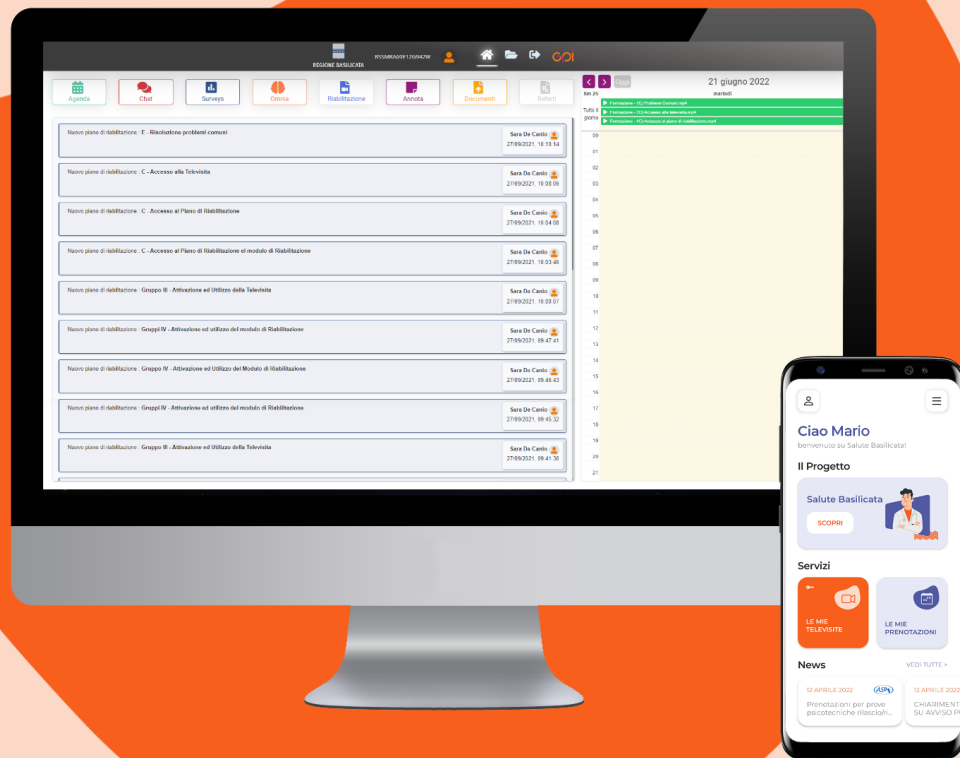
REGIONE BASILICATA
RSSMRA80H12G942W

Agenda
Chat
Surveys
Omnia
Riabilitazione
Annota
Documenti
Referti

Nuovo piano di riabilitazione : E - Risoluzione problemi comuni
Sara De Canio
27/09/2021, 10:10:14

Nuovo piano di riabilitazione : C - Accesso alla Televisita
Sara De Canio
27/09/2021, 10:08:06

Nuovo piano di riabilitazione : C - Accesso al Piano di Riabilitazione
Sara De Canio
27/09/2021, 10:04:08

Nuovo piano di riabilitazione : C - Accesso al Piano di Riabilitazione el modulo di Riabilitazione
Sara De Canio
27/09/2021, 10:03:46

Nuovo piano di riabilitazione : Gruppo III - Attivazione ed Utilizzo della Televisita
Sara De Canio
27/09/2021, 10:00:07

Nuovo piano di riabilitazione : Gruppi IV - Attivazione ed utilizzo del modulo di Riabilitazione
Sara De Canio
27/09/2021, 09:47:41

Nuovo piano di riabilitazione : Gruppo IV - Attivazione ed Utilizzo del Modulo di Riabilitazione
Sara De Canio
27/09/2021, 09:46:43

Nuovo piano di riabilitazione : Gruppi IV - Attivazione ed utilizzo del modulo di Riabilitazione
Sara De Canio
27/09/2021, 09:45:32

Nuovo piano di riabilitazione : Gruppo III - Attivazione ed Utilizzo della Televisita
Sara De Canio
27/09/2021, 09:41:30

Oggi
21 giugno 2022
lun 20
martedì
Tutto il giorno
Formazione - E) Problemi Comuni.mp4
Formazione - D) Accesso alla televisita.mp4
Formazione - C) Accesso al piano di riabilitazione.mp4
00
01
02
03
04
05
06
07
08
09
10
11
12
13
14
15
16
17
18
19
20
21

Ciao Mario
benvenuto su Salute Basilicata!
Il Progetto
Salute Basilicata
SCOPRI
Servizi
LE MIE TELEVISITE
LE MIE PRENOTAZIONI
News
VEDI TUTTE >
12 APRILE 2022
Prenotazioni per prove psicotecniche rilasciat...
12 APRILE 2022
CHIARIMENT SU AVVISO P